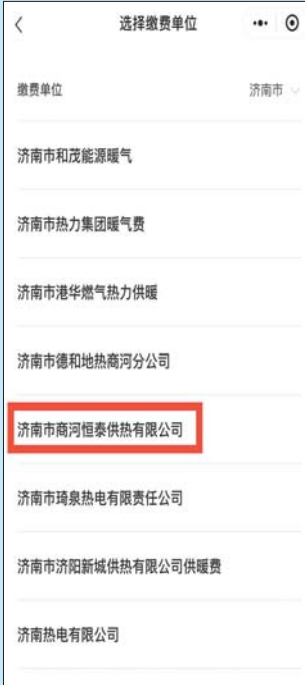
选择缴费单位

缴费单位 济南市

济南市和茂能源暖气

济南市热力集团暖气费

济南市港华燃气热力供暖

济南市德和地热商河分公司

济南市商河恒泰供热有限公司

济南市琦泉热电有限责任公司

济南市济阳新城供热有限公司供暖费

济南热电有限公司